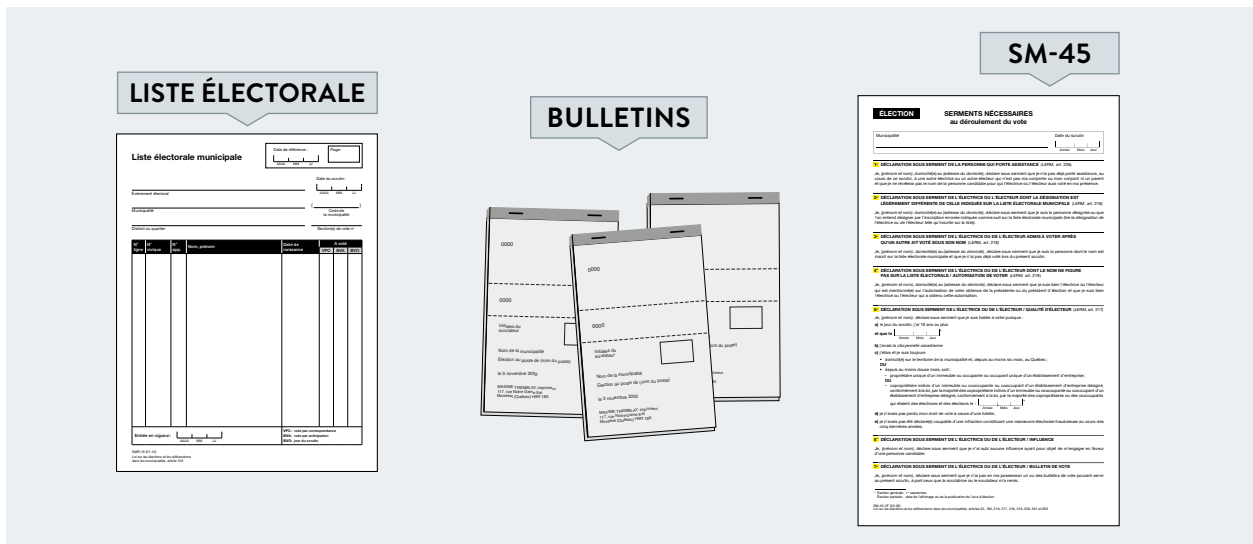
LISTE ÉLECTORALE

Liste électorale municipale

Date de référence :

Page :

Date du scrutin :

Événement électoral

Municipalité

Code de la municipalité

District ou quartier

Section(s) de vote n°

| N° ligne | N° civique | N° app. | Nom, prénom | Date de naissance | A voté VPC | BVA | BVO |
|---|---|---|---|---|---|---|---|

Entrée en vigueur :

VPC : vote par correspondance
BVA : vote par anticipation
BVO : jour du scrutin

BULLETINS

0000

0000

0000

0000

Initiales du scrutateur

Initiales du scrutateur

Nom de la municipalité

Élection au poste de (nom du poste)

le 3 novembre 2002

Nom de la municipalité

Élection au poste de (nom du poste)

le 3 novembre 2002

SM-45

ÉLECTION

SERMENTS NÉCESSAIRES au déroulement du vote

Municipalité

Date du scrutin

1 DÉCLARATION SOUS SERMENT DE LA PERSONNE QUI PORTE ASSISTANCE

2 DÉCLARATION SOUS SERMENT DE L'ÉLECTRICE OU L'ÉLECTEUR DONT LA DÉSIGNATION EST LÉGÈREMENT DIFFÉRENTE DE CELLE INDIQUÉE SUR LA LISTE ÉLECTORALE MUNICIPALE

3 DÉCLARATION SOUS SERMENT DE L'ÉLECTRICE OU DE L'ÉLECTEUR ADMIS À VOTER APRÈS QU'UN AUTRE AIT VOTÉ SOUS SON NOM

4 DÉCLARATION SOUS SERMENT DE L'ÉLECTRICE OU DE L'ÉLECTEUR DONT LE NOM NE FIGURE PAS SUR LA LISTE ÉLECTORALE / AUTORISATION DE VOTER

5 DÉCLARATION SOUS SERMENT DE L'ÉLECTRICE OU DE L'ÉLECTEUR / QUALITÉ D'ÉLECTEUR

6 DÉCLARATION SOUS SERMENT DE L'ÉLECTRICE OU DE L'ÉLECTEUR / INFLUENCE

7 DÉCLARATION SOUS SERMENT DE L'ÉLECTRICE OU DE L'ÉLECTEUR / BULLETIN DE VOTE

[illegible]